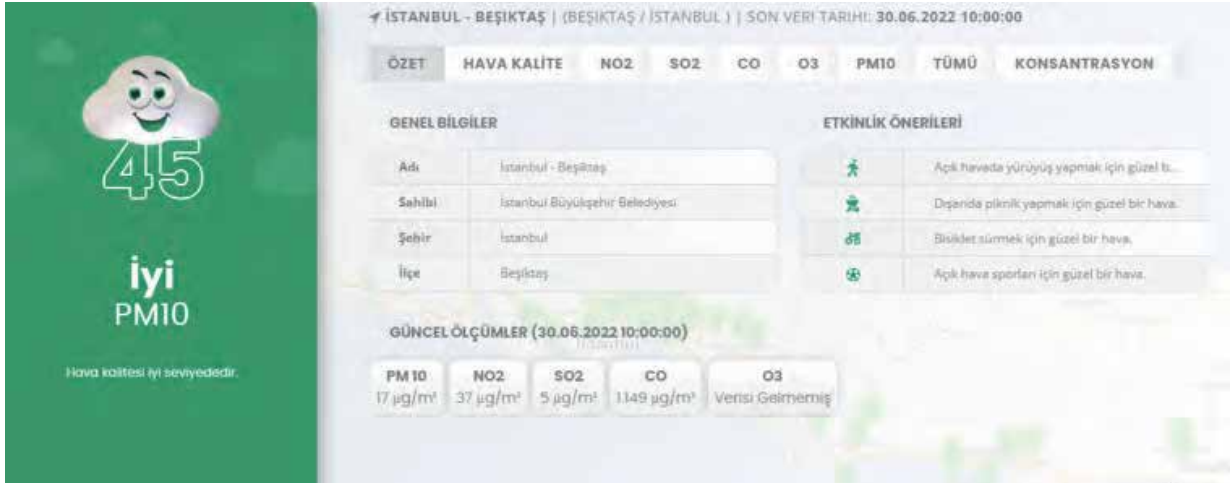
45

İyi
PM10

Hava kalitesi iyi seviyededir.

İSTANBUL - BEŞİKTAŞ | (BEŞİKTAŞ / İSTANBUL ) | SON VERİ TARİHİ: 30.06.2022 10:00:00

ÖZET | HAVA KALİTE | NO2 | SO2 | CO | O3 | PM10 | TÜMÜ | KONSANTRASYON

GENEL BİLGİLER

| Adı | İstanbul - Beşiktaş |
|---|---|
| Sahibi | İstanbul Büyükşehir Belediyesi |
| Şehir | İstanbul |
| İlçe | Beşiktaş |

ETKİNLİK ÖNERİLERİ

Açık havada yürüyüş yapmak için güzel b...
Dışarıda piknik yapmak için güzel bir hava.
Bisiklet sürmek için güzel bir hava.
Açık hava sporları için güzel bir hava.

GÜNCEL ÖLÇÜMLER (30.06.2022 10:00:00)

| PM10 | NO2 | SO2 | CO | O3 |
|---|---|---|---|---|
| 17 µg/m³ | 37 µg/m³ | 5 µg/m³ | 1149 µg/m³ | Verisi Gelmemiş |

İstanbul